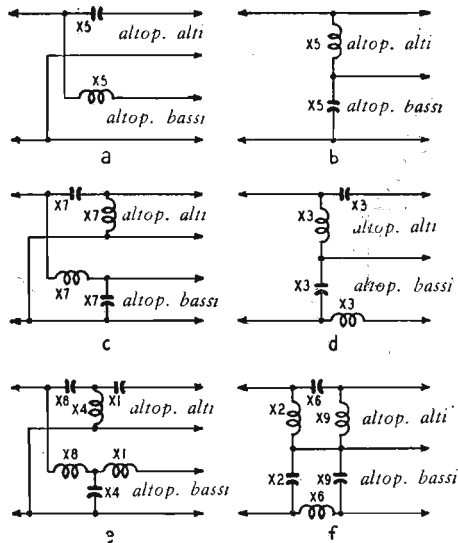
X5 altop. alti
X5 altop. bassi
a

X5 altop. alti
X5 altop. bassi
b

X7 X7 altop. alti
X7 X7 altop. bassi
c

X3 X3 altop. alti
X3 altop. bassi
X3
d

X8 X1 X4 altop. alti
X8 X1
X4 altop. bassi
e

X2 X6 X9 altop. alti
X2 X9 altop. bassi
X6
f